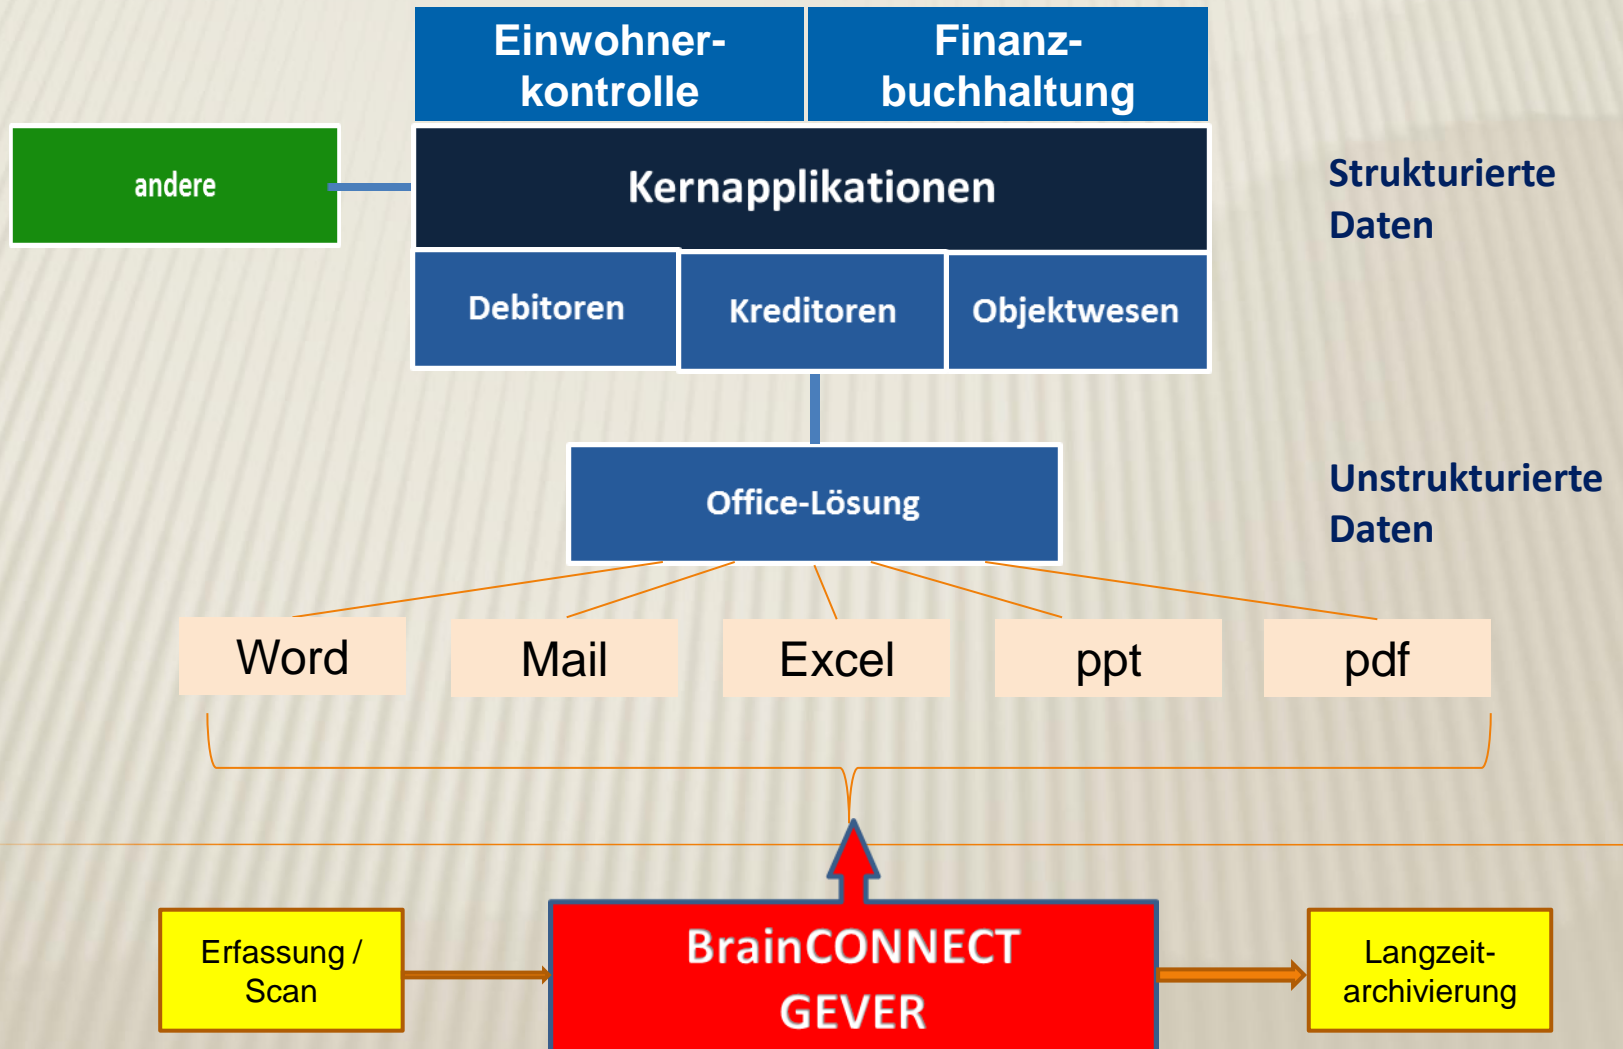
Einwohnerkontrolle

Finanzbuchhaltung

andere

Kernapplikationen

Strukturierte Daten

Debitoren

Kreditoren

Objektwesen

Office-Lösung

Unstrukturierte Daten

Word

Mail

Excel

ppt

pdf

Erfassung / Scan

BrainCONNECT GEVER

Langzeitarchivierung